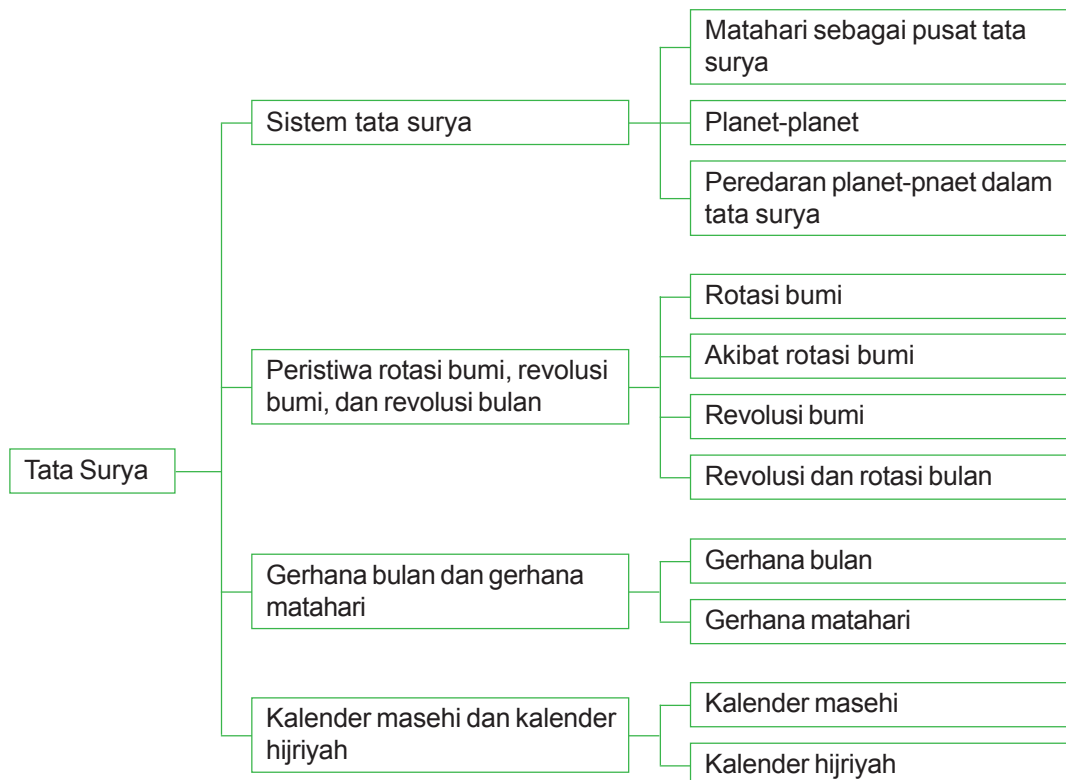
Tata Surya

Sistem tata surya

Matahari sebagai pusat tata surya

Planet-planet

Peredaran planet-pnaet dalam tata surya

Peristiwa rotasi bumi, revolusi bumi, dan revolusi bulan

Rotasi bumi

Akibat rotasi bumi

Revolusi bumi

Revolusi dan rotasi bulan

Gerhana bulan dan gerhana matahari

Gerhana bulan

Gerhana matahari

Kalender masehi dan kalender hijriyah

Kalender masehi

Kalender hijriyah